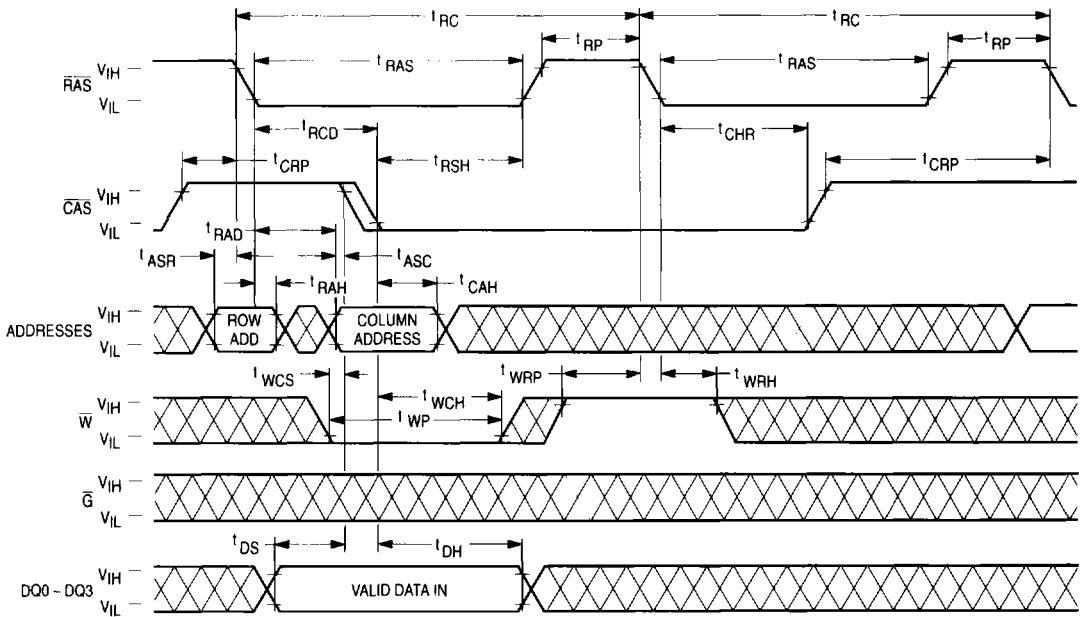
$t_{RC}$
$t_{RC}$
$t_{RP}$
$t_{RP}$
$\overline{RAS}$ $V_{IH}$
$V_{IL}$
$t_{RAS}$
$t_{RAS}$
$t_{RCD}$
$t_{CHR}$
$t_{CRP}$
$t_{RSH}$
$t_{CRP}$
$\overline{CAS}$ $V_{IH}$
$V_{IL}$
$t_{RAD}$
$t_{ASR}$
$t_{ASC}$
$t_{RAH}$
$t_{CAH}$
ADDRESSES $V_{IH}$
$V_{IL}$
ROW ADD
COLUMN ADDRESS
$t_{WCS}$
$t_{WRP}$
$t_{WRH}$
$t_{WCH}$
$\overline{W}$ $V_{IH}$
$V_{IL}$
$t_{WP}$
$\overline{G}$ $V_{IH}$
$V_{IL}$
$t_{DS}$
$t_{DH}$
DQ0 ~ DQ3 $V_{IH}$
$V_{IL}$
VALID DATA IN